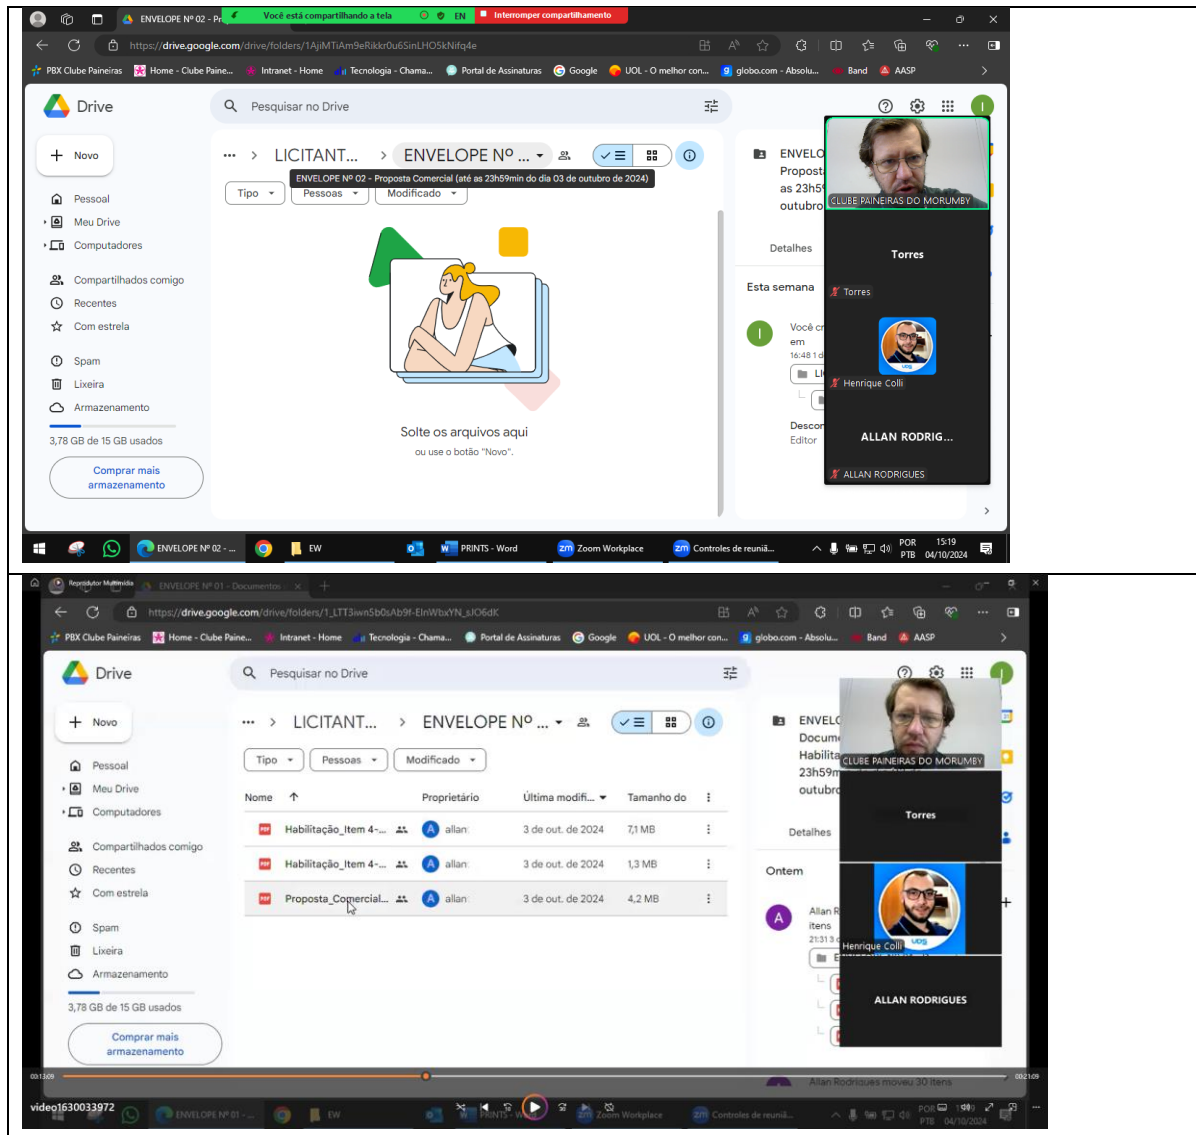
ENVELOPE Nº 02 - Pr  Você está compartilhando a tela  EN  Interromper compartilhamento

https://drive.google.com/drive/folders/1AjiMTiAm9eRikkr0u6SinLHO5kNifq4e

PBX Clube Paineiras  Home - Clube Paine...  Intranet - Home  Tecnologia - Chama...  Portal de Assinaturas  Google  UOL - O melhor con...  globo.com - Absolu...  Band  AASP

Drive  Pesquisar no Drive

Novo

Pessoal
Meu Drive
Computadores
Compartilhados comigo
Recentes
Com estrela
Spam
Lixeira
Armazenamento
3,78 GB de 15 GB usados
Comprar mais armazenamento

... LICITANT... > ENVELOPE Nº ...
ENVELOPE Nº 02 - Proposta Comercial (até as 23h59min do dia 03 de outubro de 2024)
Tipo  Pessoas  Modificado

Solte os arquivos aqui
ou use o botão "Novo".

ENVELO
Proposta
as 23h5
outubro
Detalhes
Esta semana
Você cr
em
16:48 1 d
Descon
Editor

CLUBE PAINEIRAS DO MORUMBY
Torres
Torres
Henrique Colli
ALLAN RODRIG...
ALLAN RODRIGUES

ENVELOPE Nº 02 - ...  EW  PRINTS - Word  Zoom Workplace  Controles de reuniã...  POR PTB  15:19 04/10/2024

Reprodutor Multimídia  ENVELOPE Nº 01 - Documentos

https://drive.google.com/drive/folders/1_LTT3wn5b0sAb9f-EInWbxYN_sJO6dK

PBX Clube Paineiras  Home - Clube Paine...  Intranet - Home  Tecnologia - Chama...  Portal de Assinaturas  Google  UOL - O melhor con...  globo.com - Absolu...  Band  AASP

Drive  Pesquisar no Drive

Novo

Pessoal
Meu Drive
Computadores
Compartilhados comigo
Recentes
Com estrela
Spam
Lixeira
Armazenamento
3,78 GB de 15 GB usados
Comprar mais armazenamento

... LICITANT... > ENVELOPE Nº ...
Tipo  Pessoas  Modificado

| Nome | Proprietário | Última modifi... | Tamanho do |
|---|---|---|---|
| Habilitação_Item 4-... | allan | 3 de out. de 2024 | 7,1 MB |
| Habilitação_Item 4-... | allan | 3 de out. de 2024 | 1,3 MB |
| Proposta_Comercial... | allan | 3 de out. de 2024 | 4,2 MB |

ENVELO
Docum
Habilita
23h59m
outubro
Detalhes
Ontem
Allan R
itens
21:31 3
Allan Rodrigues moveu 30 itens

CLUBE PAINEIRAS DO MORUMBY
Torres
Henrique Colli
ALLAN RODRIGUES

00:13:09  00:21:09
video1630033972  ENVELOPE Nº 01 - ...  EW  PRINTS - Word  Zoom Workplace  Controles de reuniã...  POR PTB  04/10/2024